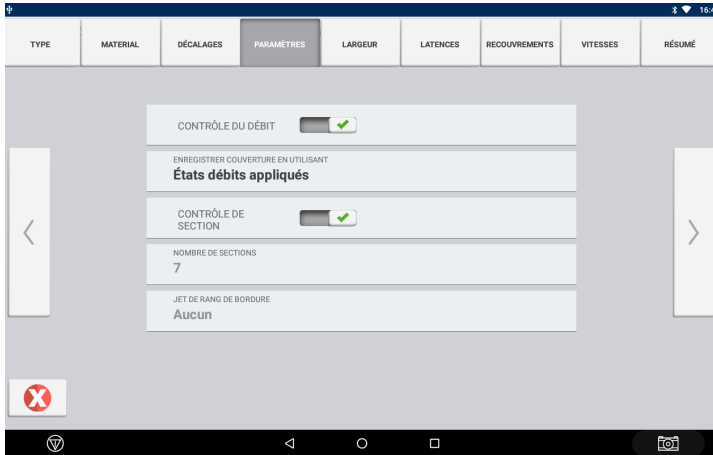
16:

TYPE | MATERIAL | DÉCALAGES | PARAMÈTRES | LARGEUR | LATENCES | RECOUVREMENTS | VITESSES | RÉSUMÉ

CONTRÔLE DU DÉBIT

ENREGISTRER COUVERTURE EN UTILISANT
États débits appliqués

CONTRÔLE DE SECTION

NOMBRE DE SECTIONS
7

JET DE RANG DE BORDURE
Aucun